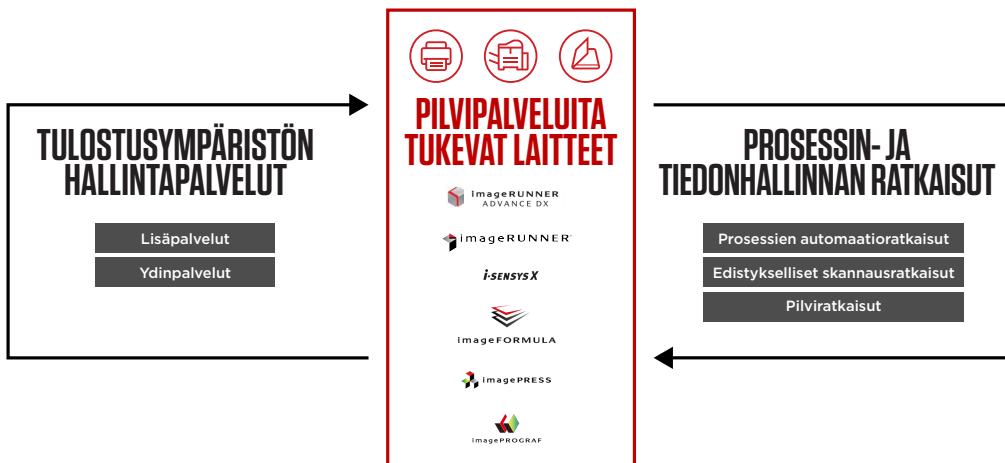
TULOSTUSYMPÄRISTÖN HALLINTAPALVELUT

Lisäpalvelut

Ydinpalvelut

PILVIPALVELUITA TUKEVAT LAITTEET

imageRUNNER ADVANCE DX

imageRUNNER

i-SENSYS X

imageFORMULA

imagePRESS

imagePROGRAF

PROSESSIN- JA TIEDONHALLINNAN RATKAISUT

Prosessien automaatioratkaisut

Edistykselliset skannausratkaisut

Pilviratkaisut